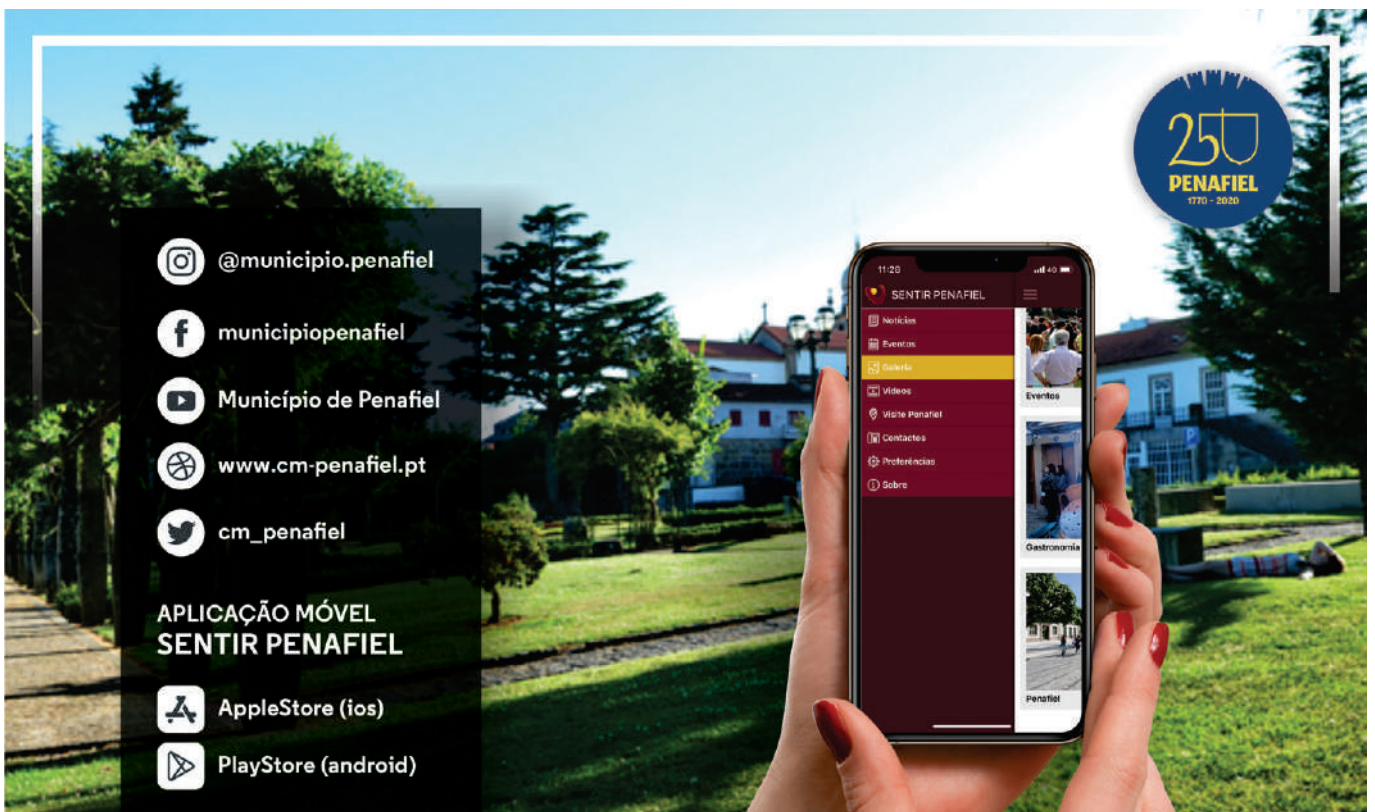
@municipio.penafiel

municipiopenafiel

Município de Penafiel

www.cm-penafiel.pt

cm_penafiel

APLICAÇÃO MÓVEL
SENTIR PENAFIEL

AppleStore (ios)

PlayStore (android)

250
PENAFIEL
1770 - 2020

11:28

SENTIR PENAFIEL

Notícias
Eventos
Galeria
Vídeos
Visite Penafiel
Contactos
Preferências
Sobre

Eventos
Gastronomia
Penafiel